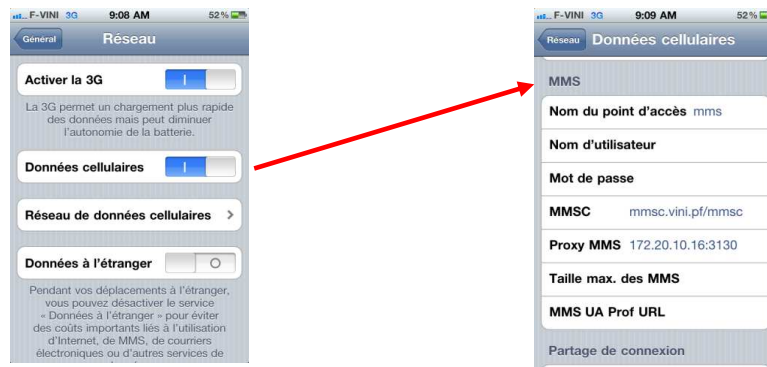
F-VINI 3G 9:08 AM 52 %

Général Réseau

Activer la 3G I

La 3G permet un chargement plus rapide des données mais peut diminuer l'autonomie de la batterie.

Données cellulaires I

Réseau de données cellulaires >

Données à l'étranger O

Pendant vos déplacements à l'étranger, vous pouvez désactiver le service « Données à l'étranger » pour éviter des coûts importants liés à l'utilisation d'Internet, de MMS, de courriers électroniques ou d'autres services de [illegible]

F-VINI 3G 9:09 AM 52 %

Réseau Données cellulaires

MMS

Nom du point d'accès mms

Nom d'utilisateur

Mot de passe

MMSC mmsc.vini.pf/mmsc

Proxy MMS 172.20.10.16:3130

Taille max. des MMS

MMS UA Prof URL

Partage de connexion